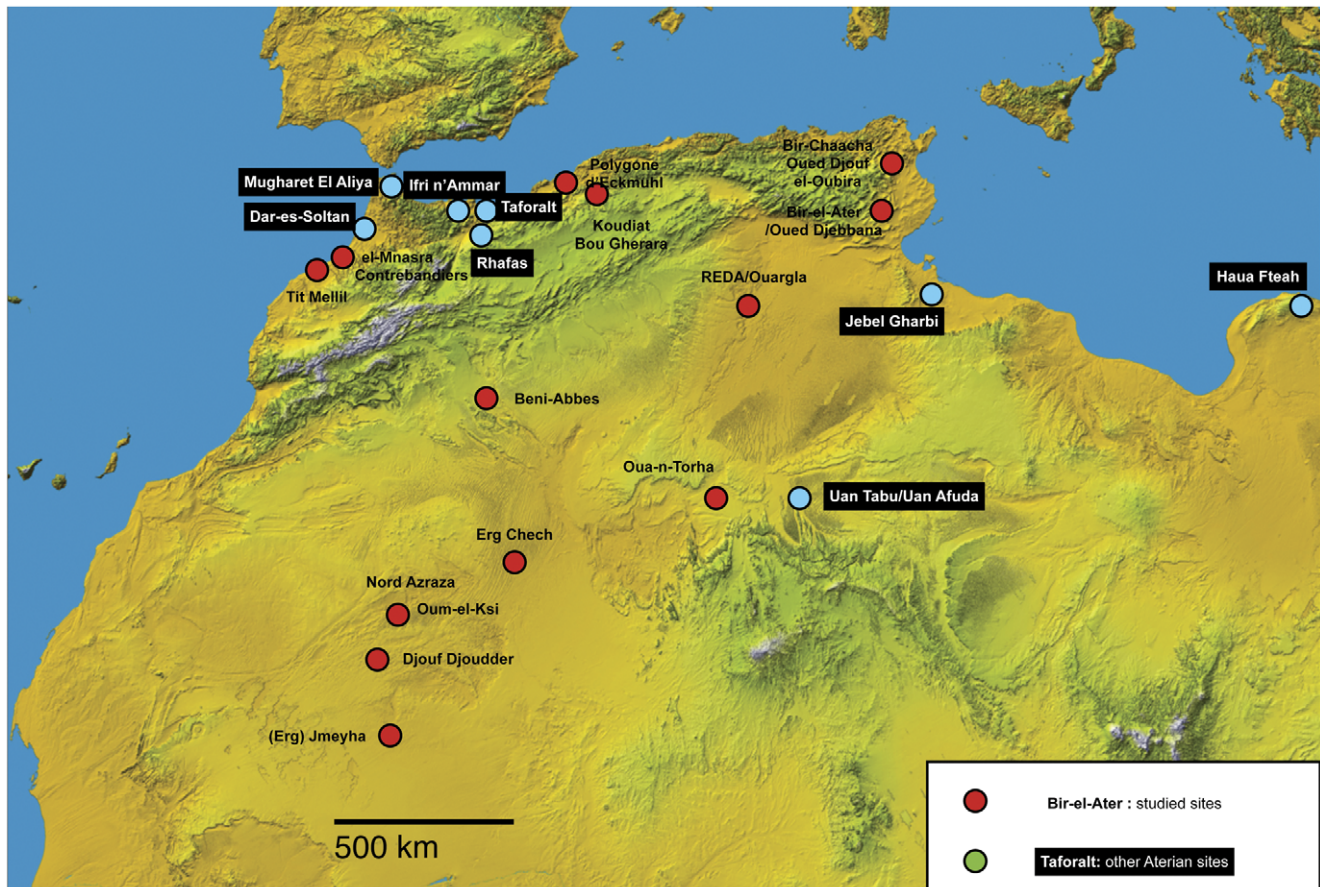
Mugharet El Aliya
Ifri n'Ammar
Polygone d'Eckmuhl
Bir-Chaacha Oued Djouf el-Oubira
Dar-es-Soltan
Taforalt
Koudiat Bou Gherara
Bir-el-Ater /Oued Djebbana
el-Mnasra
Contrebandiers
Rhafas
Tit Mellil
REDA/Ouargla
Haua Fteah
Jebel Gharbi
Beni-Abbes
Oua-n-Torha
Uan Tabu/Uan Afuda
Erg Chech
Nord Azraza
Oum-el-Ksi
Djouf Djoudder
(Erg) Jmeyha
500 km
Bir-el-Ater : studied sites
Taforalt: other Aterian sites